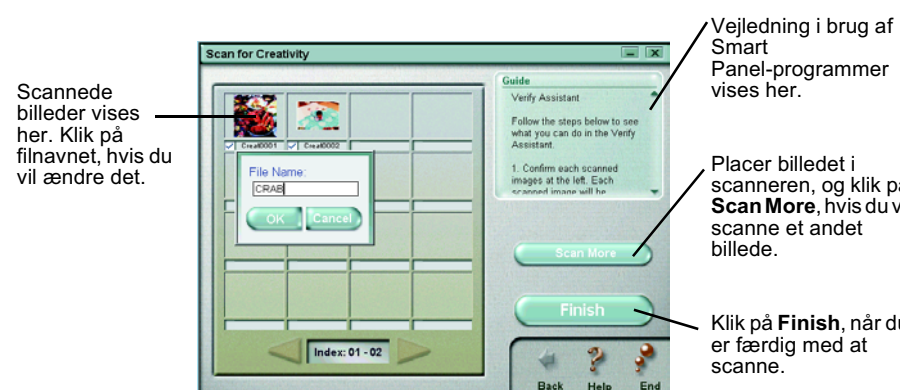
Scannede billeder vises her. Klik på filnavnet, hvis du vil ændre det.

Scan for Creativity

Creat0001 Creat0002

File Name:
CRAB
OK Cancel

Index: 01 - 02

Guide
Verify Assistant

Follow the steps below to see what you can do in the Verify Assistant.

1. Confirm each scanned images at the left. Each scanned image will be

Scan More

Finish

Back Help End

Vejledning i brug af Smart Panel-programmer vises her.

Placer billedet i scanneren, og klik på **Scan More**, hvis du vil scanne et andet billede.

Klik på **Finish**, når du er færdig med at scanne.